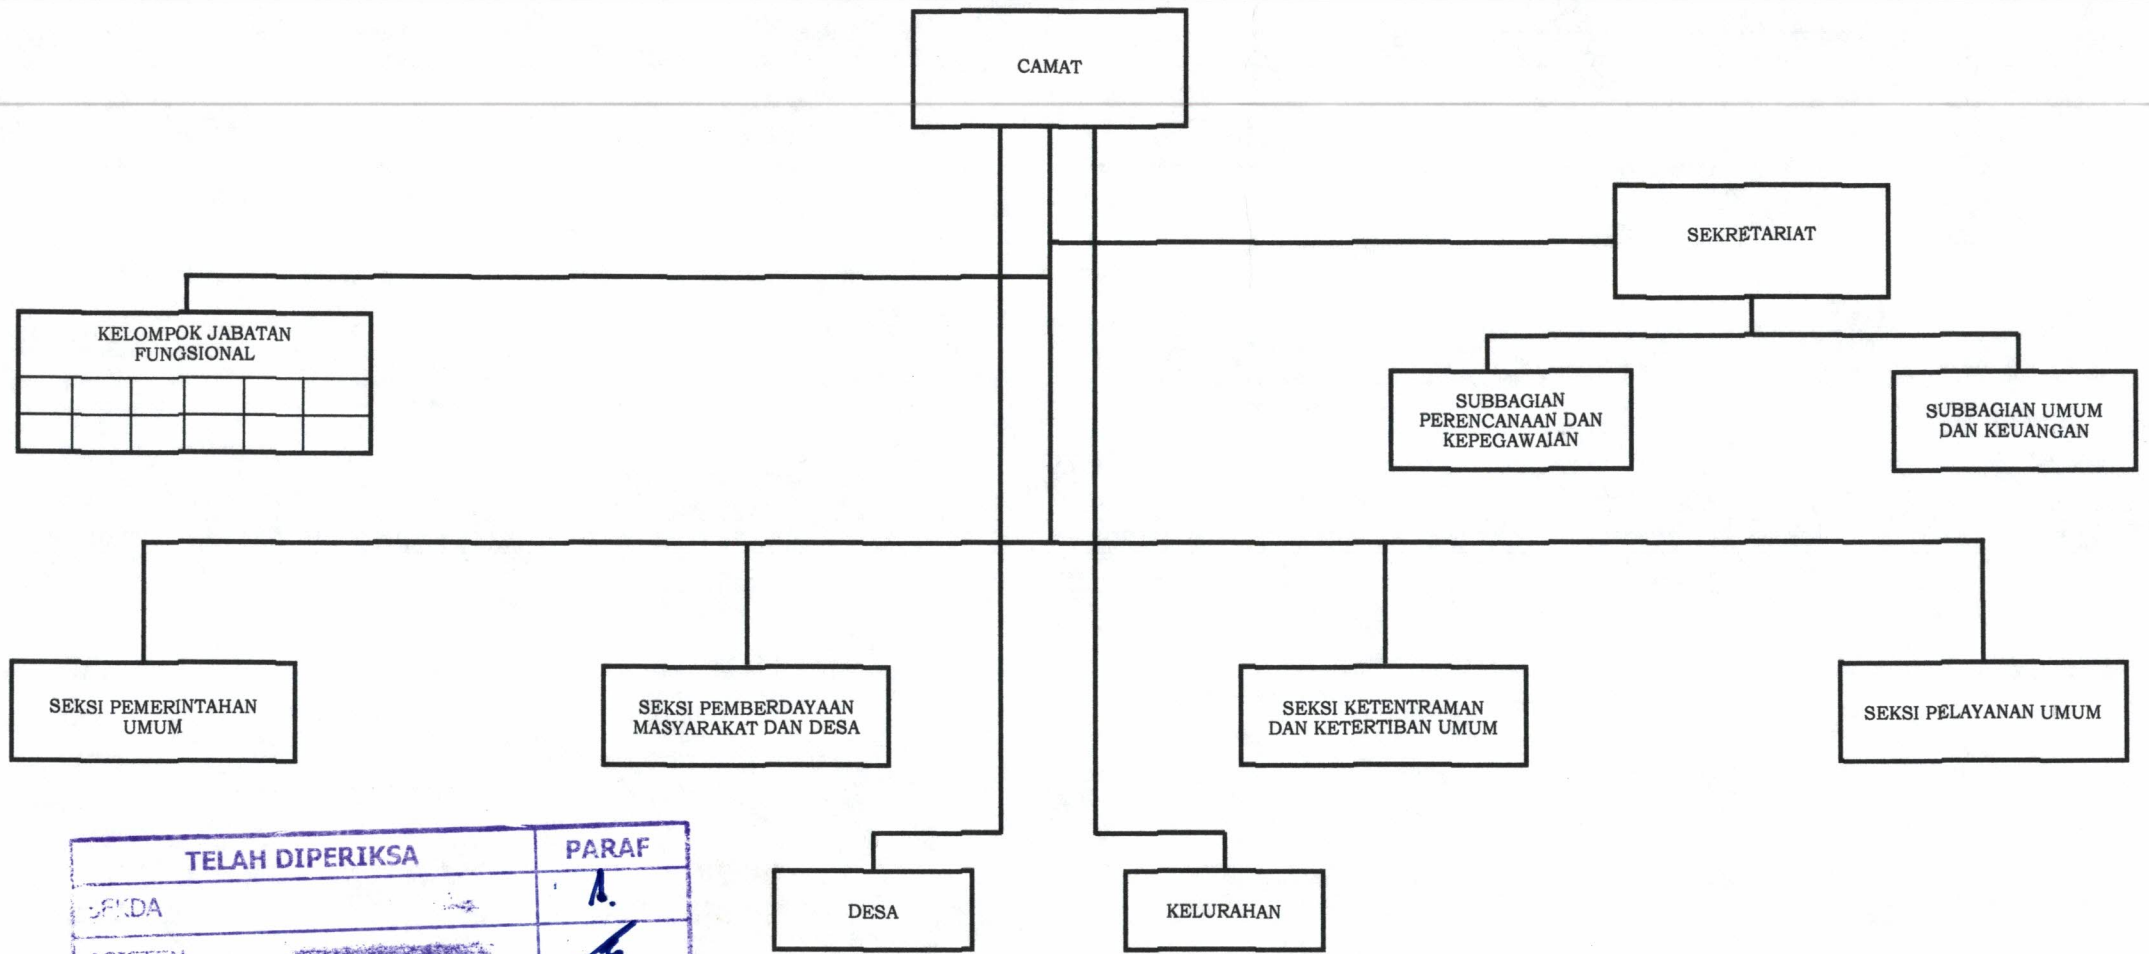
CAMAT

SEKRETARIAT

KELOMPOK JABATAN FUNGSIONAL

SUBBAGIAN PERENCANAAN DAN KEPEGAWAIAN

SUBBAGIAN UMUM DAN KEUANGAN

SEKSI PEMERINTAHAN UMUM

SEKSI PEMBERDAYAAN MASYARAKAT DAN DESA

SEKSI KETENTRAMAN DAN KETERTIBAN UMUM

SEKSI PELAYANAN UMUM

DESA

KELURAHAN

| TELAH DIPERIKSA | PARAF |
|---|---|
| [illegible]KDA | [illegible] |
| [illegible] | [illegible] |